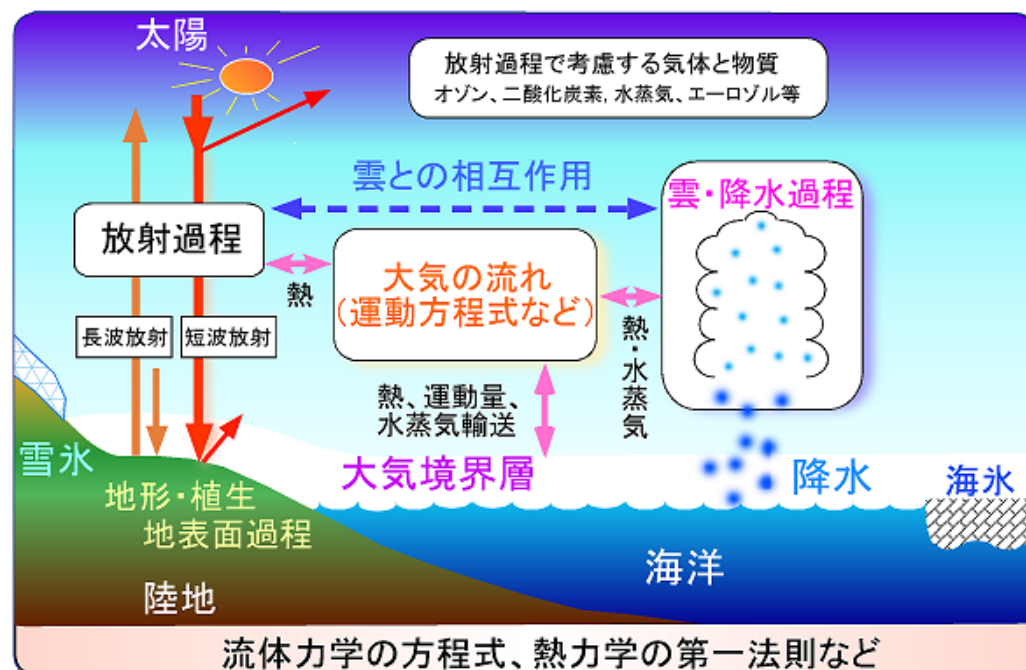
太陽

放射過程で考慮する気体と物質
オゾン、二酸化炭素, 水蒸気、エーロゾル等

雲との相互作用

雲・降水過程

放射過程

熱

大気の流れ
(運動方程式など)

熱・水蒸気

長波放射

短波放射

熱、運動量、水蒸気輸送

雪氷

大気境界層

降水

海氷

地形・植生
地表面過程

海洋

陸地

流体力学の方程式、熱力学の第一法則など